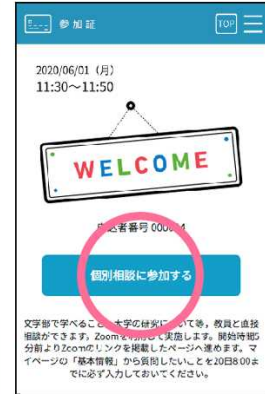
参加証 TOP

2020/06/01（月）
11:30〜11:50

WELCOME

申込者番号 000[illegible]4

個別相談に参加する

文学部で学べること、大学の研究について等、教員と直接相談ができます。Zoomを利用して実施します。開始時刻5分前よりZoomのリンクを掲載したページへ進めます。マイページの「基本情報」から質問したいことを20日8:00までに必ず入力しておいてください。